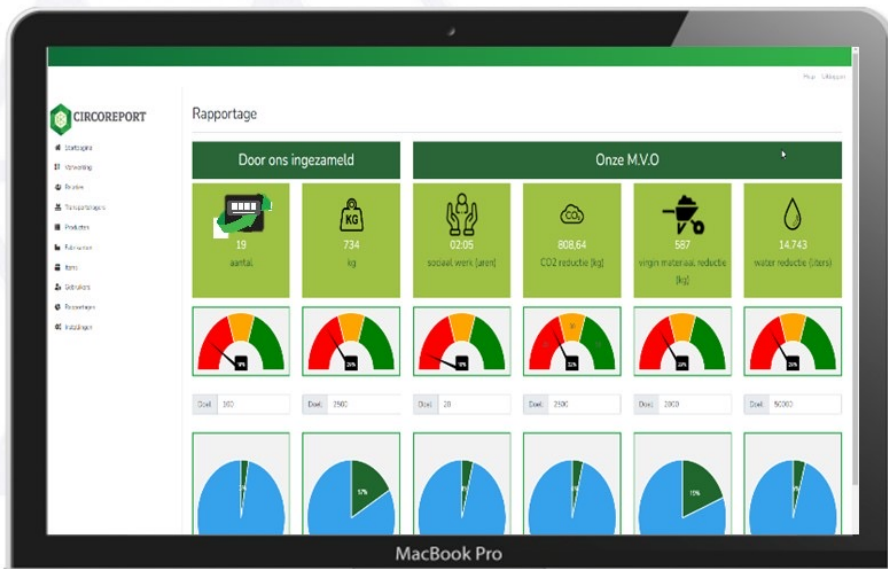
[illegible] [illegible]

CIRCOREPORT

Startpagina
Verwerking
Routes
Transportdagen
Producten
Rubrieken
Items
Gebruikers
Rapportage
Instellingen

Rapportage

Door ons ingezameld

Onze M.V.O

19
aantal

KG
734
kg

02:05
sociaal werk (uren)

$CO_2$
808,64
CO2 reductie (kg)

587
virgin materiaal reductie (kg)

14.743
water reductie (liters)

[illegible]

Doel 100

Doel 2500

Doel 20

Doel 2500

Doel 2000

Doel 50000

57%

15%

MacBook Pro